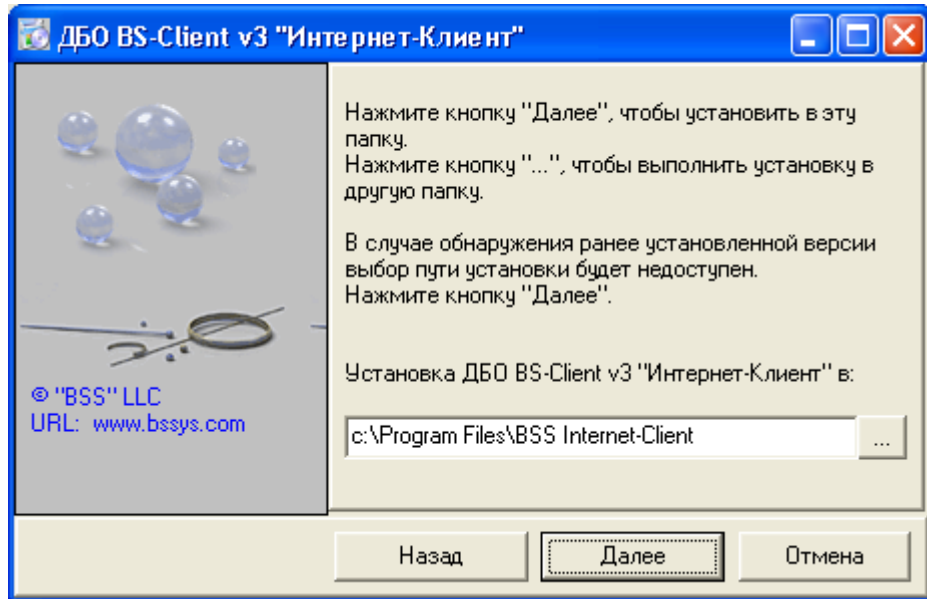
ДБО BS-Client v3 "Интернет-Клиент"

© "BSS" LLC
URL: www.bssys.com

Нажмите кнопку "Далее", чтобы установить в эту папку.
Нажмите кнопку "...", чтобы выполнить установку в другую папку.

В случае обнаружения ранее установленной версии выбор пути установки будет недоступен.
Нажмите кнопку "Далее".

Установка ДБО BS-Client v3 "Интернет-Клиент" в:

c:\Program Files\BSS Internet-Client

...

Назад

Далее

Отмена